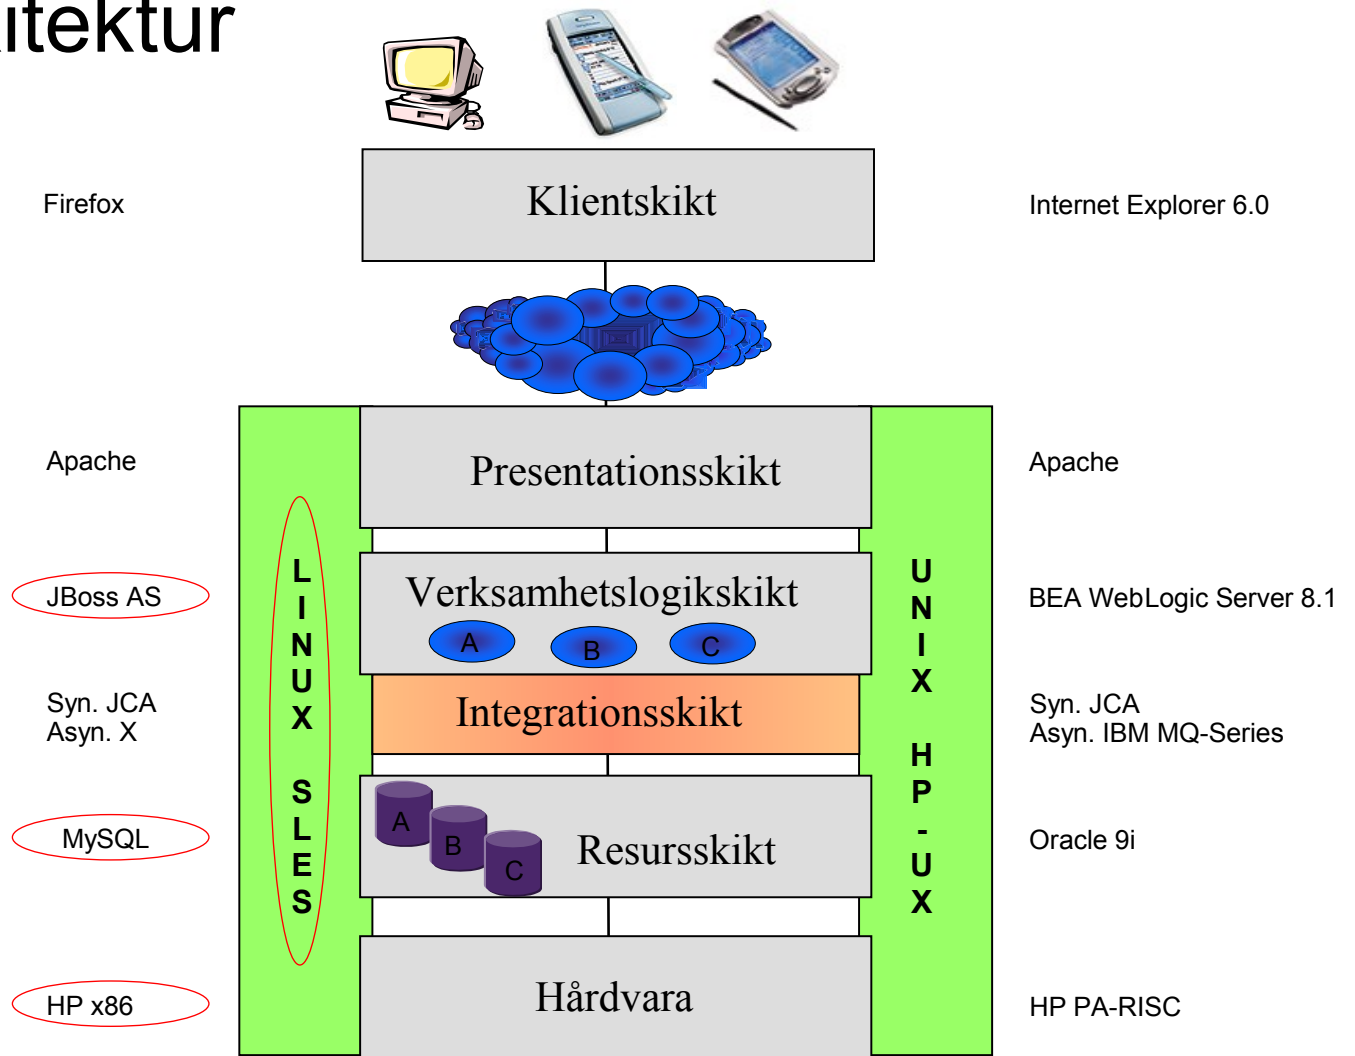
itektur

Firefox

Klientskikt

Internet Explorer 6.0

Apache

Presentationsskikt

Apache

JBoss AS

LINUX SLES

Verksamhetslogikskikt

A B C

UNIX HP-UX

BEA WebLogic Server 8.1

Syn. JCA
Asyn. X

Integrationsskikt

Syn. JCA
Asyn. IBM MQ-Series

MySQL

A B C

Resursskikt

Oracle 9i

HP x86

Hårdvara

HP PA-RISC